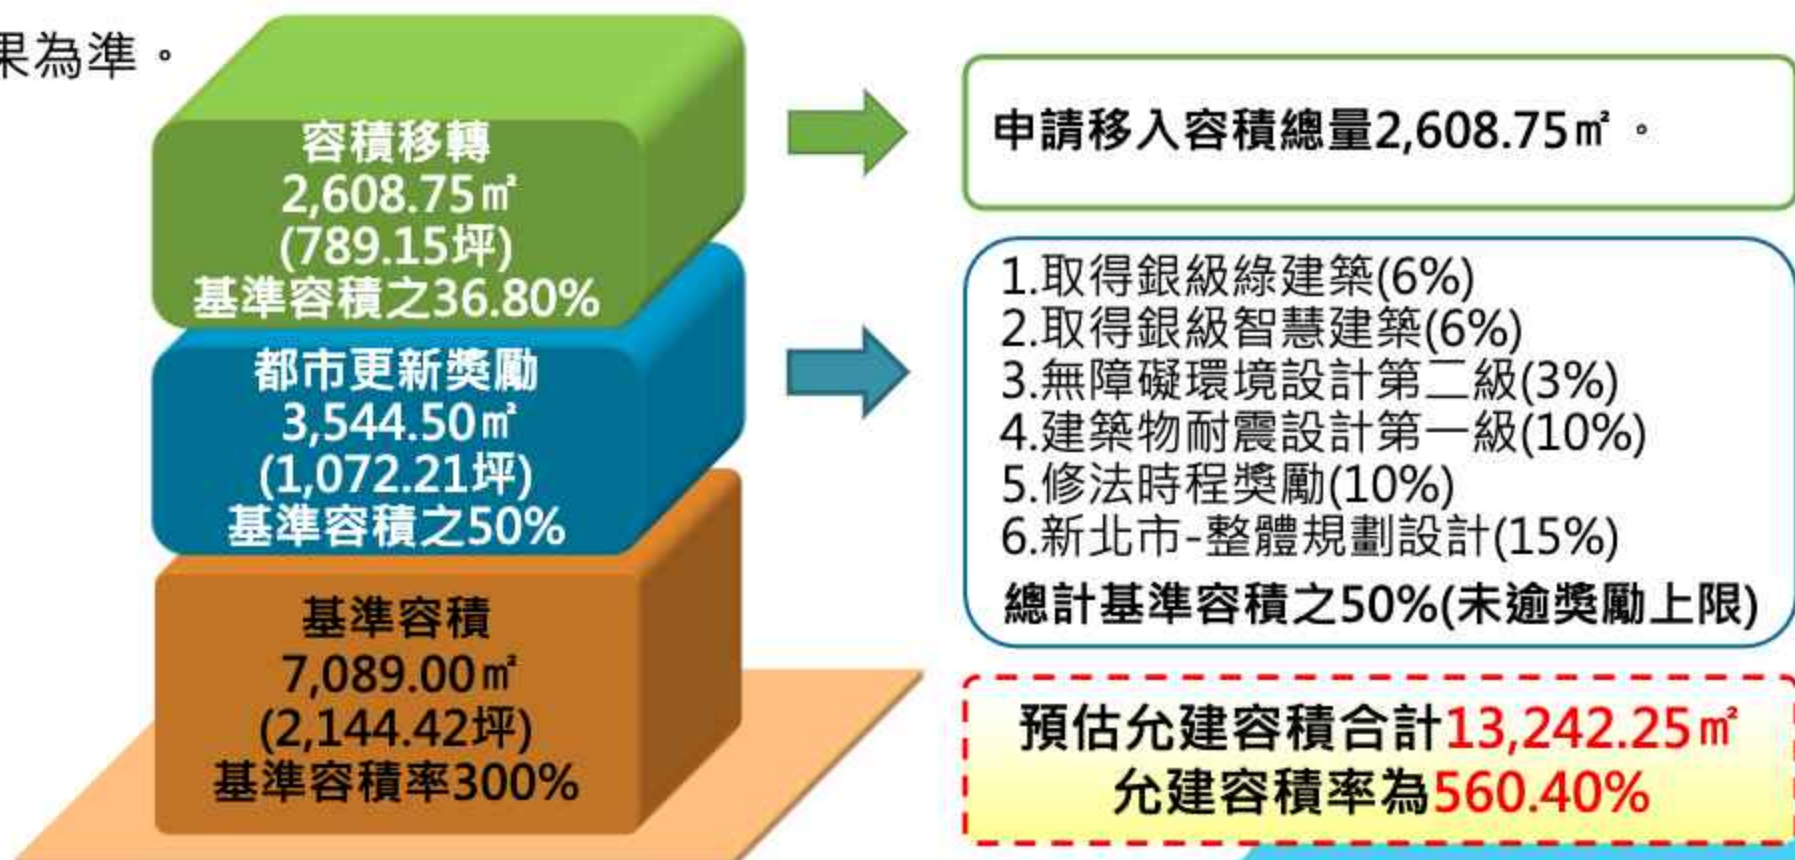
果為準。

容積移轉
2,608.75㎡
(789.15坪)
基準容積之36.80%

申請移入容積總量2,608.75㎡。

都市更新獎勵
3,544.50㎡
(1,072.21坪)
基準容積之50%

1.取得銀級綠建築(6%)
2.取得銀級智慧建築(6%)
3.無障礙環境設計第二級(3%)
4.建築物耐震設計第一級(10%)
5.修法時程獎勵(10%)
6.新北市-整體規劃設計(15%)
總計基準容積之50%(未逾獎勵上限)

基準容積
7,089.00㎡
(2,144.42坪)
基準容積率300%

預估允建容積合計13,242.25㎡
允建容積率為560.40%